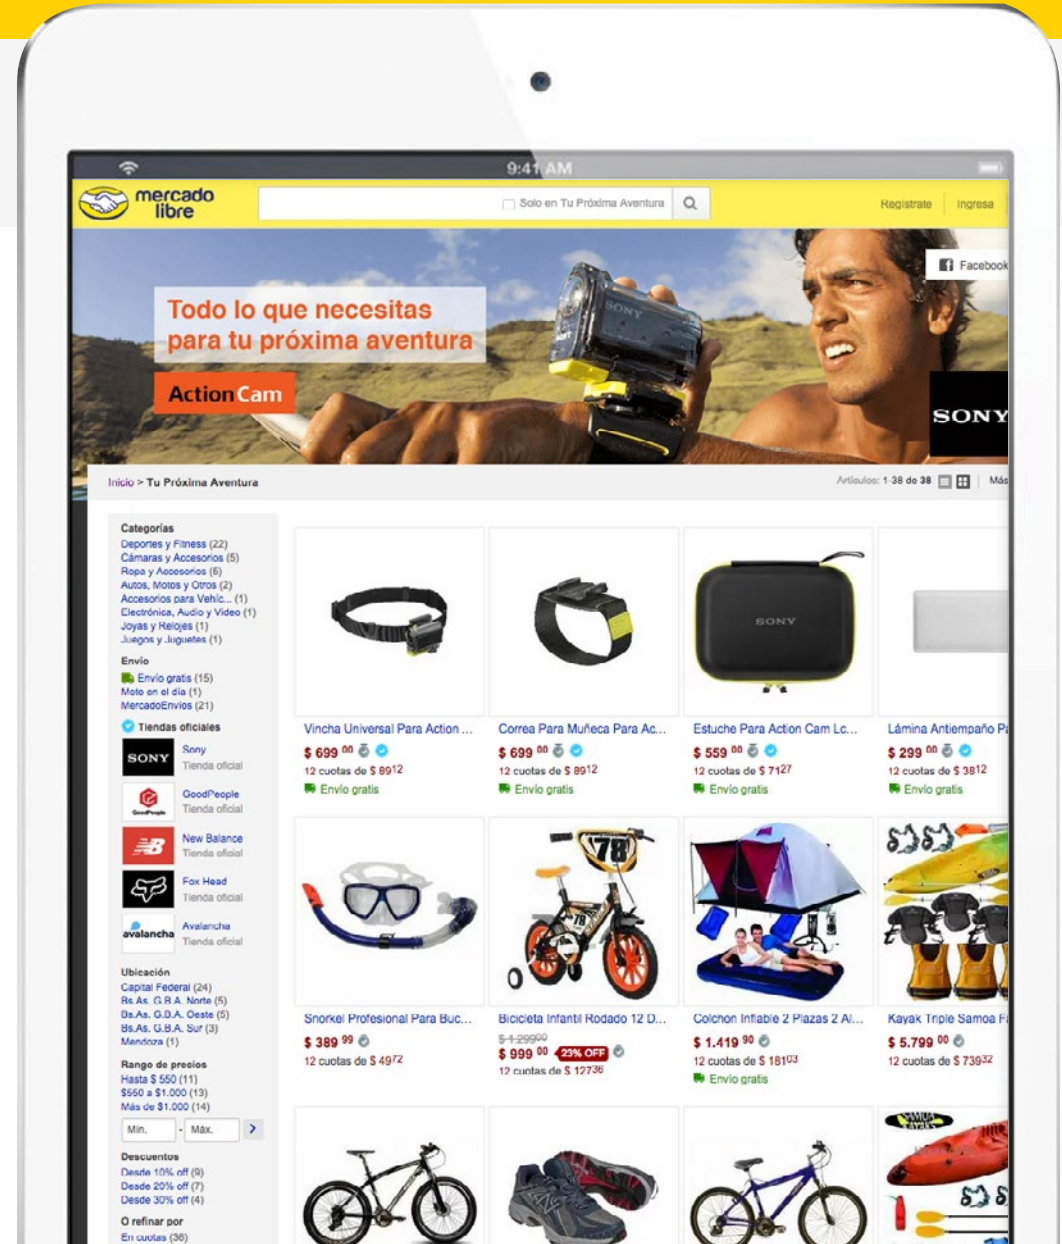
9:41 AM

mercado libre

Solo en Tu Próxima Aventura

Registrate Ingresa

Facebook

Todo lo que necesitas para tu próxima aventura

ActionCam

SONY

Inicio > Tu Próxima Aventura

Artículos: 1-38 de 38

Categorías
Deportes y Fitness (22)
Cámaras y Accesorios (5)
Ropa y Accesorios (6)
Autos, Motos y Otros (2)
Accesorios para Vehíc... (1)
Electrónica, Audio y Video (1)
Joyas y Relojes (1)
Juegos y Juguetes (1)

Envío
Envío gratis (15)
Moto en el día (1)
MercadoEnvios (21)

Tiendas oficiales
Sony Tienda oficial
GoodPeople Tienda oficial
New Balance Tienda oficial
Fox Head Tienda oficial
Avalancha Tienda oficial

Ubicación
Capital Federal (24)
Bs.As. G.B.A. Norte (5)
Bs.As. G.B.A. Oeste (5)
Bs.As. G.B.A. Sur (3)
Mendoza (1)

Rango de precios
Hasta $ 550 (11)
$550 a $1.000 (13)
Más de $1.000 (14)
Mín. - Máx.

Descuentos
Desde 10% off (9)
Desde 20% off (7)
Desde 30% off (4)

O refinar por
En cuotas (36)

Vincha Universal Para Action ...
$ 699 $^{00}$
12 cuotas de $ 89$^{12}$
Envío gratis

Correa Para Muñeca Para Ac...
$ 699 $^{00}$
12 cuotas de $ 89$^{12}$
Envío gratis

Estuche Para Action Cam Lc...
$ 559 $^{00}$
12 cuotas de $ 71$^{27}$
Envío gratis

Lámina Antiempaño P
$ 299 $^{00}$
12 cuotas de $ 38$^{12}$
Envío gratis

Snorkel Profesional Para Buc...
$ 389 $^{99}$
12 cuotas de $ 49$^{72}$

Bicicleta Infantil Rodado 12 D...
$ 1.299$^{00}$
$ 999 $^{00}$ 23% OFF
12 cuotas de $ 127$^{36}$

Colchon Inflable 2 Plazas 2 Al...
$ 1.419 $^{90}$
12 cuotas de $ 181$^{03}$
Envío gratis

Kayak Triple Samoa F
$ 5.799 $^{00}$
12 cuotas de $ 739$^{32}$